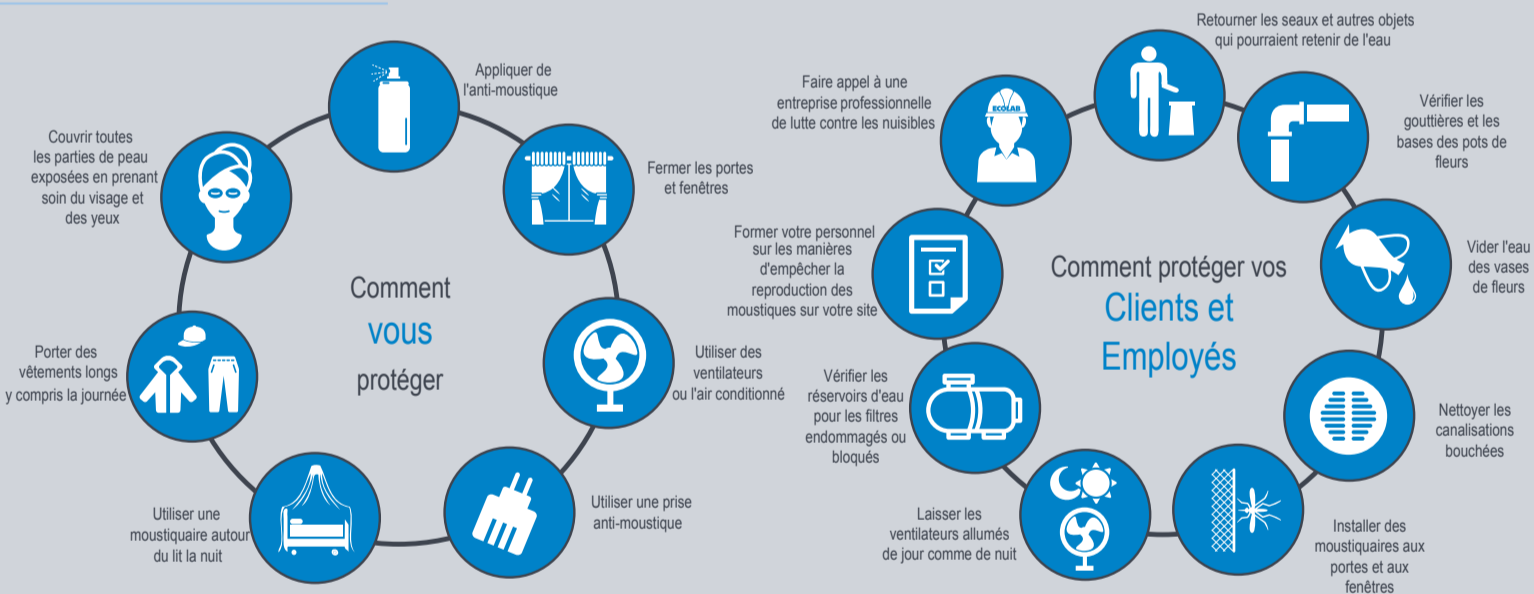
Comment vous protéger

Appliquer de l'anti-moustique

Fermer les portes et fenêtres

Utiliser des ventilateurs ou l'air conditionné

Utiliser une prise anti-moustique

Utiliser une moustiquaire autour du lit la nuit

Porter des vêtements longs y compris la journée

Couvrir toutes les parties de peau exposées en prenant soin du visage et des yeux

Comment protéger vos Clients et Employés

Retourner les seaux et autres objets qui pourraient retenir de l'eau

Vérifier les gouttières et les bases des pots de fleurs

Vider l'eau des vases de fleurs

Nettoyer les canalisations bouchées

Installer des moustiquaires aux portes et aux fenêtres

Laisser les ventilateurs allumés de jour comme de nuit

Vérifier les réservoirs d'eau pour les filtres endommagés ou bloqués

Former votre personnel sur les manières d'empêcher la reproduction des moustiques sur votre site

Faire appel à une entreprise professionnelle de lutte contre les nuisibles

ECOLAB